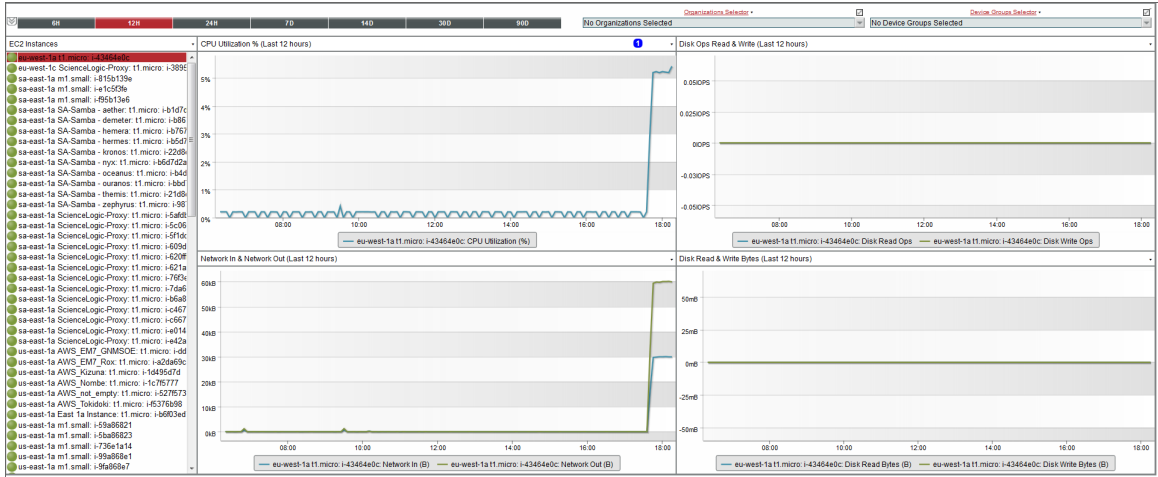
6H 12H 24H 7D 14D 30D 90D

Organizations Selector ▪
No Organizations Selected

Device Groups Selector ▪
No Device Groups Selected

EC2 Instances
eu-west-1a t1.micro: i-43464e0c
eu-west-1c ScienceLogic-Proxy: t1.micro: i-3895
sa-east-1a m1.small: i-815b139e
sa-east-1a m1.small: i-e1c5f3fe
sa-east-1a m1.small: i-f95b13e6
sa-east-1a SA-Samba - aether: t1.micro: i-b1d7
sa-east-1a SA-Samba - demeter: t1.micro: i-b86
sa-east-1a SA-Samba - hemera: t1.micro: i-b767
sa-east-1a SA-Samba - hermes: t1.micro: i-b5d7
sa-east-1a SA-Samba - kronos: t1.micro: i-22d8
sa-east-1a SA-Samba - nyx: t1.micro: i-b6d7d2a
sa-east-1a SA-Samba - oceanus: t1.micro: i-b4d
sa-east-1a SA-Samba - ouranos: t1.micro: i-bbd7
sa-east-1a SA-Samba - themis: t1.micro: i-21d8
sa-east-1a SA-Samba - zephyrus: t1.micro: i-b97
sa-east-1a ScienceLogic-Proxy: t1.micro: i-5afd
sa-east-1a ScienceLogic-Proxy: t1.micro: i-5c06
sa-east-1a ScienceLogic-Proxy: t1.micro: i-5f1d
sa-east-1a ScienceLogic-Proxy: t1.micro: i-609d
sa-east-1a ScienceLogic-Proxy: t1.micro: i-620f
sa-east-1a ScienceLogic-Proxy: t1.micro: i-621a
sa-east-1a ScienceLogic-Proxy: t1.micro: i-76f3
sa-east-1a ScienceLogic-Proxy: t1.micro: i-7da6
sa-east-1a ScienceLogic-Proxy: t1.micro: i-b6a8
sa-east-1a ScienceLogic-Proxy: t1.micro: i-c467
sa-east-1a ScienceLogic-Proxy: t1.micro: i-c667
sa-east-1a ScienceLogic-Proxy: t1.micro: i-e014
sa-east-1a ScienceLogic-Proxy: t1.micro: i-e42a
us-east-1a AWS_EM7_GNMSOE: t1.micro: i-dd
us-east-1a AWS_EM7_Rox: t1.micro: i-a2da69c
us-east-1a AWS_Kizuna: t1.micro: i-1d495d7d
us-east-1a AWS_Nombe: t1.micro: i-1c7f5777
us-east-1a AWS_not_empty: t1.micro: i-527f573
us-east-1a AWS_Tokidoki: t1.micro: i-f5376b98
us-east-1a East 1a Instance: t1.micro: i-b6f03ed
us-east-1a m1.small: i-59a86821
us-east-1a m1.small: i-5ba86823
us-east-1a m1.small: i-736e1a14
us-east-1a m1.small: i-99a868e1
us-east-1a m1.small: i-9fa868e7

CPU Utilization % (Last 12 hours)
1
5%
4%
3%
2%
1%
0%
08:00 10:00 12:00 14:00 16:00 18:00
eu-west-1a t1.micro: i-43464e0c: CPU Utilization (%)

Disk Ops Read & Write (Last 12 hours)
0.05IOPS
0.025IOPS
0IOPS
-0.03IOPS
-0.05IOPS
08:00 10:00 12:00 14:00 16:00 18:00
eu-west-1a t1.micro: i-43464e0c: Disk Read Ops
eu-west-1a t1.micro: i-43464e0c: Disk Write Ops

Network In & Network Out (Last 12 hours)
60kB
50kB
40kB
30kB
20kB
10kB
0kB
08:00 10:00 12:00 14:00 16:00 18:00
eu-west-1a t1.micro: i-43464e0c: Network In (B)
eu-west-1a t1.micro: i-43464e0c: Network Out (B)

Disk Read & Write Bytes (Last 12 hours)
50mB
25mB
0mB
-25mB
-50mB
08:00 10:00 12:00 14:00 16:00 18:00
eu-west-1a t1.micro: i-43464e0c: Disk Read Bytes (B)
eu-west-1a t1.micro: i-43464e0c: Disk Write Bytes (B)